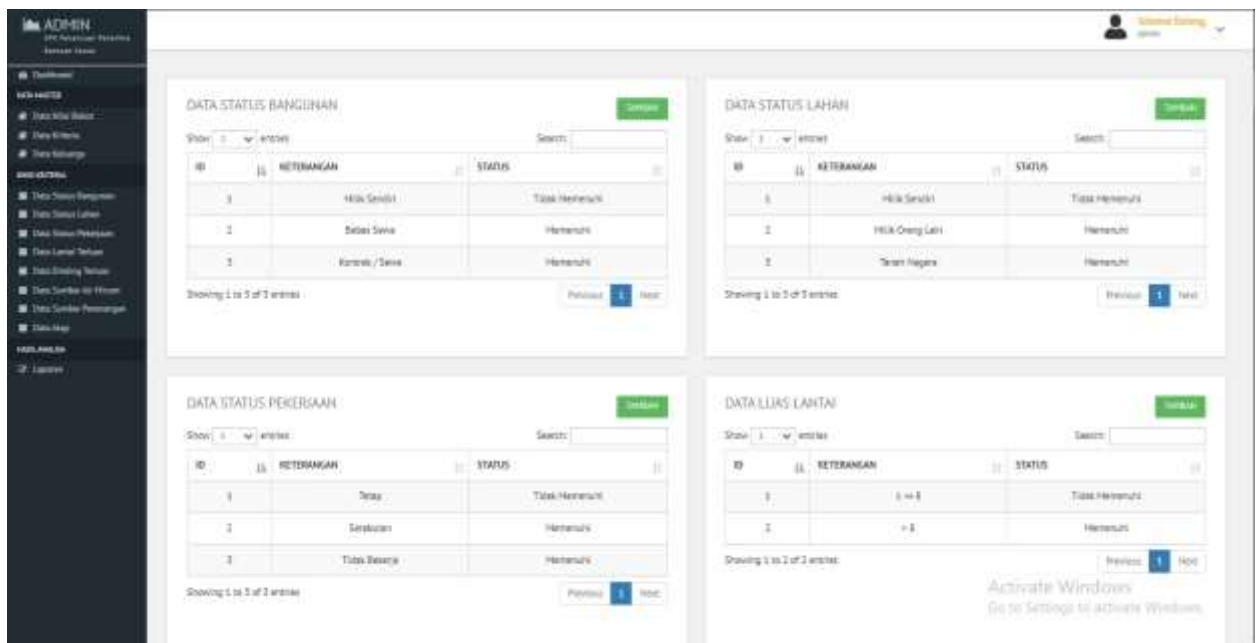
ADMIN
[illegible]

Dashboard
DATA MASTER
Data Nilai Bobot
Data Kriteria
Data Keluarga
DATA KRITERIA
Data Status Bangunan
Data Status Lahan
Data Status Pekerjaan
Data Luas Lantai
Data Dinding Terluas
Data Sumber Air Minum
Data Sumber Penerangan
Data Atap
HASIL ANALISA
Laporan

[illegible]

DATA STATUS BANGUNAN
Tambah
Show 3 entries
Search:

| ID | KETERANGAN | STATUS |
|---|---|---|
| 1 | Milik Sendiri | Tidak Memenuhi |
| 2 | Bebas Sewa | Memenuhi |
| 3 | Kontrak / Sewa | Memenuhi |

Showing 1 to 3 of 3 entries
Previous 1 Next

DATA STATUS LAHAN
Tambah
Show 3 entries
Search:

| ID | KETERANGAN | STATUS |
|---|---|---|
| 1 | Milik Sendiri | Tidak Memenuhi |
| 2 | Milik Orang Lain | Memenuhi |
| 3 | Tanah Negara | Memenuhi |

Showing 1 to 3 of 3 entries
Previous 1 Next

DATA STATUS PEKERJAAN
Tambah
Show 3 entries
Search:

| ID | KETERANGAN | STATUS |
|---|---|---|
| 1 | Tetap | Tidak Memenuhi |
| 2 | Serabutan | Memenuhi |
| 3 | Tidak Bekerja | Memenuhi |

Showing 1 to 3 of 3 entries
Previous 1 Next

DATA LUAS LANTAI
Tambah
Show 3 entries
Search:

| ID | KETERANGAN | STATUS |
|---|---|---|
| 1 | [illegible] | Tidak Memenuhi |
| 2 | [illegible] | Memenuhi |

Showing 1 to 2 of 2 entries
Previous 1 Next

Activate Windows
Go to Settings to activate Windows.